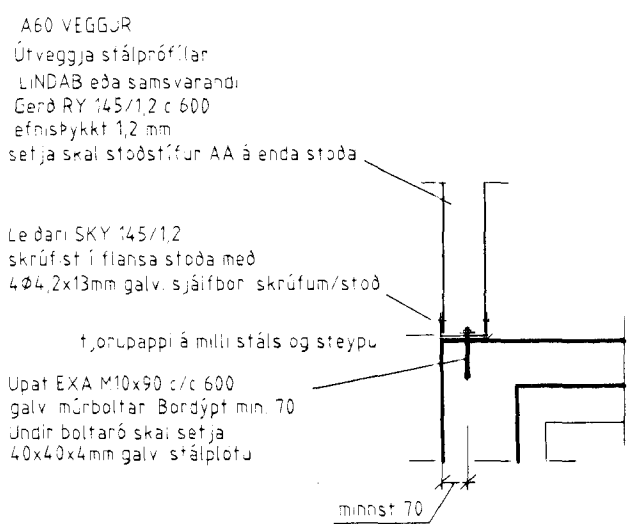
A60 VEGGJR
Útveggja stálprófílar
LINDAB eða samsvarandi
Gerð RY 145/1,2 c 600
efnisþykkt 1,2 mm
setja skal stoðstífur AA á enda stoða

Leðari SKY 145/1,2
skrúfist í flansa stoða með
4Ø4,2x13mm galv. sjálfbor skrúfum/stoð

tjörupappi á milli stáls og steypu

Upat EXA M10x90 c/c 600
galv. múrboltar Borðýpt min. 70
Undir boltaró skal setja
40x40x4mm galv. stálplötu

minnst 70